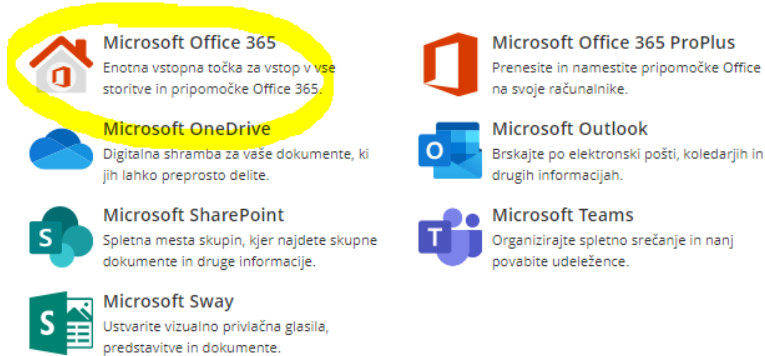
Microsoft Office 365
Enotna vstopna točka za vstop v vse storitve in pripomočke Office 365.

Microsoft Office 365 ProPlus
Prenesite in namestite pripomočke Office na svoje računalnike.

Microsoft OneDrive
Digitalna shramba za vaše dokumente, ki jih lahko preprosto delite.

Microsoft Outlook
Brskajte po elektronski pošti, koledarjih in drugih informacijah.

Microsoft SharePoint
Spletna mesta skupin, kjer najdete skupne dokumente in druge informacije.

Microsoft Teams
Organizirajte spletno srečanje in nanj povabite udeležence.

Microsoft Sway
Ustvarite vizualno privlačna glasila, predstavitve in dokumente.